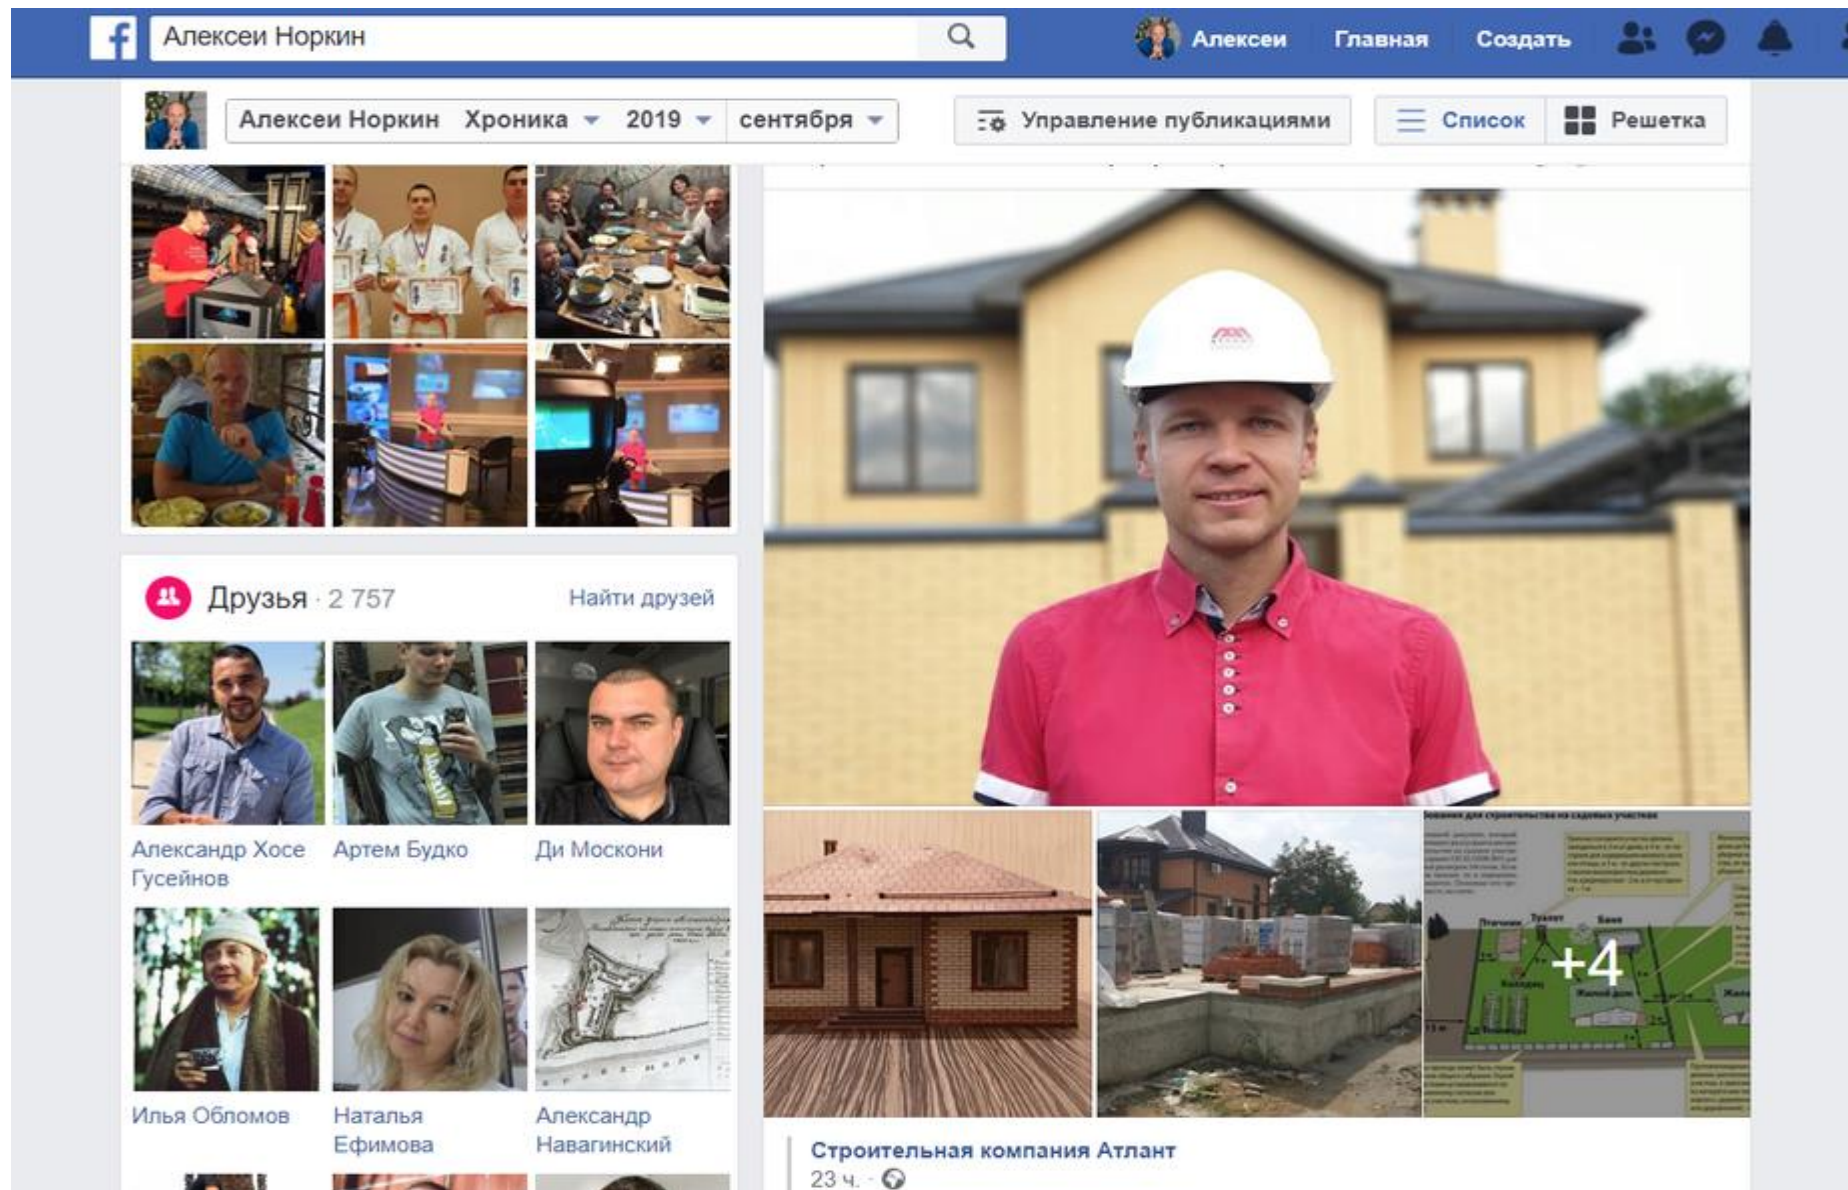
Алексеи Норкин

Алексеи Главная Создать

Алексеи Норкин Хроника 2019 сентября

Управление публикациями

Список Решетка

Друзья · 2 757 Найти друзей

Александр Хосе Гусейнов

Артем Будко

Ди Москони

Илья Обломов

Наталья Ефимова

Александр Навагинский

+4

Строительная компания Атлант

23 ч.